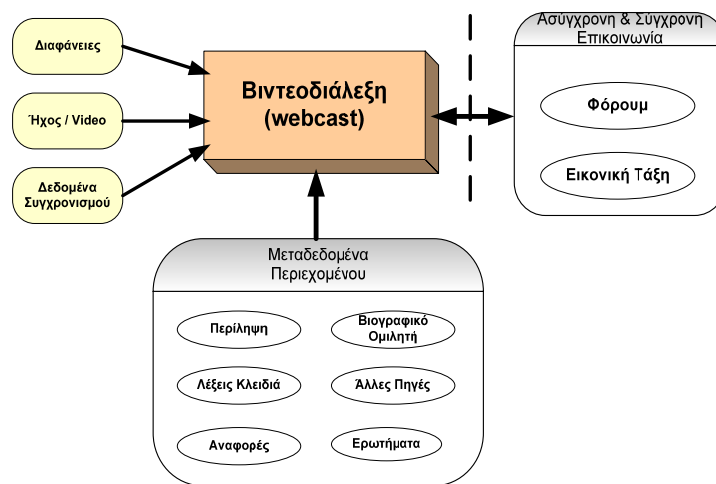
Διαφάνειες

Ήχος / Video

Δεδομένα Συγχρονισμού

Βιντεοδιάλεξη (webcast)

Ασύγχρονη & Σύγχρονη Επικοινωνία

Φόρουμ

Εικονική Τάξη

Μεταδεδομένα Περιεχομένου

Περίληψη

Βιογραφικό Ομιλητή

Λέξεις Κλειδιά

Άλλες Πηγές

Αναφορές

Ερωτήματα